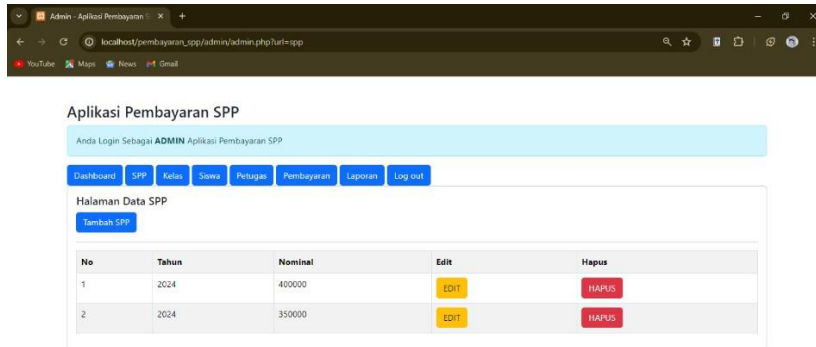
Admin - Aplikasi Pembayaran S ×  +

localhost/pembayaran_spp/admin/admin.php?url=spp

YouTube  Maps  News  Gmail

Aplikasi Pembayaran SPP

Anda Login Sebagai **ADMIN** Aplikasi Pembayaran SPP

Dashboard  SPP  Kelas  Siswa  Petugas  Pembayaran  Laporan  Log out

Halaman Data SPP

Tambah SPP

| No | Tahun | Nominal | Edit | Hapus |
|---|---|---|---|---|
| 1 | 2024 | 400000 | EDIT | HAPUS |
| 2 | 2024 | 350000 | EDIT | HAPUS |